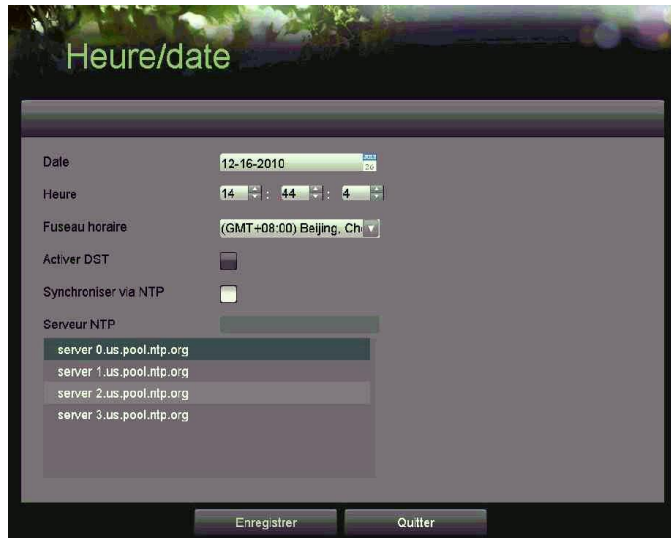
Heure/date

Date 12-16-2010
Heure 14 : 44 : 4
Fuseau horaire (GMT+08:00) Beijing, Ch
Activer DST
Synchroniser via NTP
Serveur NTP
server 0.us.pool.ntp.org
server 1.us.pool.ntp.org
server 2.us.pool.ntp.org
server 3.us.pool.ntp.org

Enregistrer Quitter